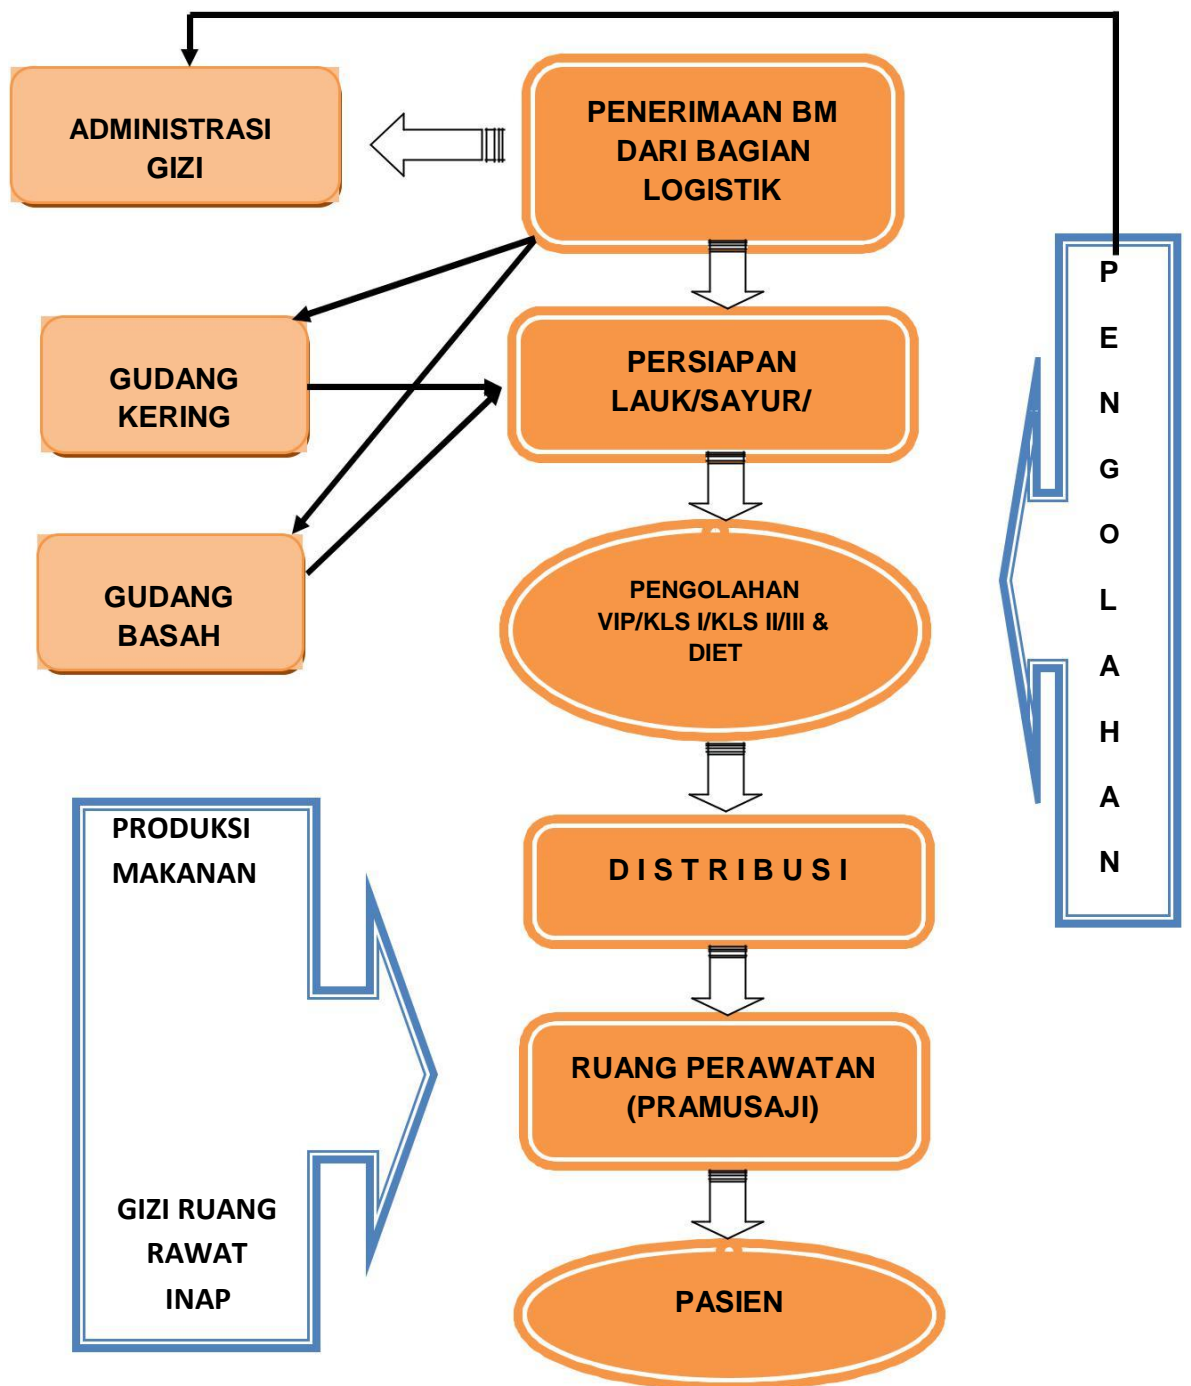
ADMINISTRASI GIZI

PENERIMAAN BM DARI BAGIAN LOGISTIK

GUDANG KERING

PERSIAPAN LAUK/SAYUR/

GUDANG BASAH

PENGOLAHAN VIP/KLS I/KLS II/III & DIET

P E N G O L A H A N

PRODUKSI MAKANAN

D I S T R I B U S I

RUANG PERAWATAN (PRAMUSAJI)

GIZI RUANG RAWAT INAP

PASIEN